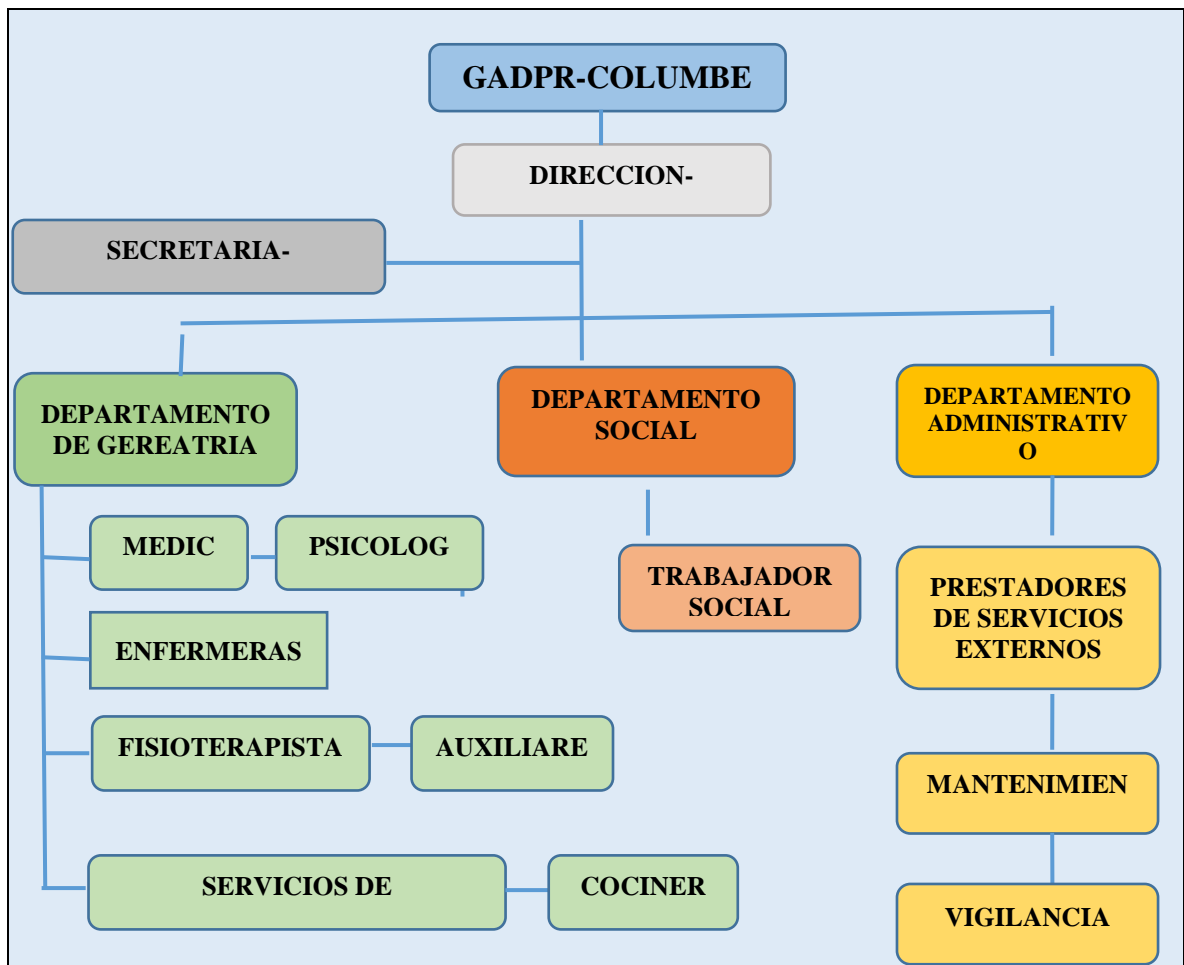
GADPR-COLUMBE

DIRECCION-

SECRETARIA-

DEPARTAMENTO DE GEREATRIA

DEPARTAMENTO SOCIAL

DEPARTAMENTO ADMINISTRATIV O

MEDIC

PSICOLOG

TRABAJADOR SOCIAL

PRESTADORES DE SERVICIOS EXTERNOS

ENFERMERAS

FISIOTERAPISTA

AUXILIARE

MANTENIMIEN

SERVICIOS DE

COCINER

VIGILANCIA